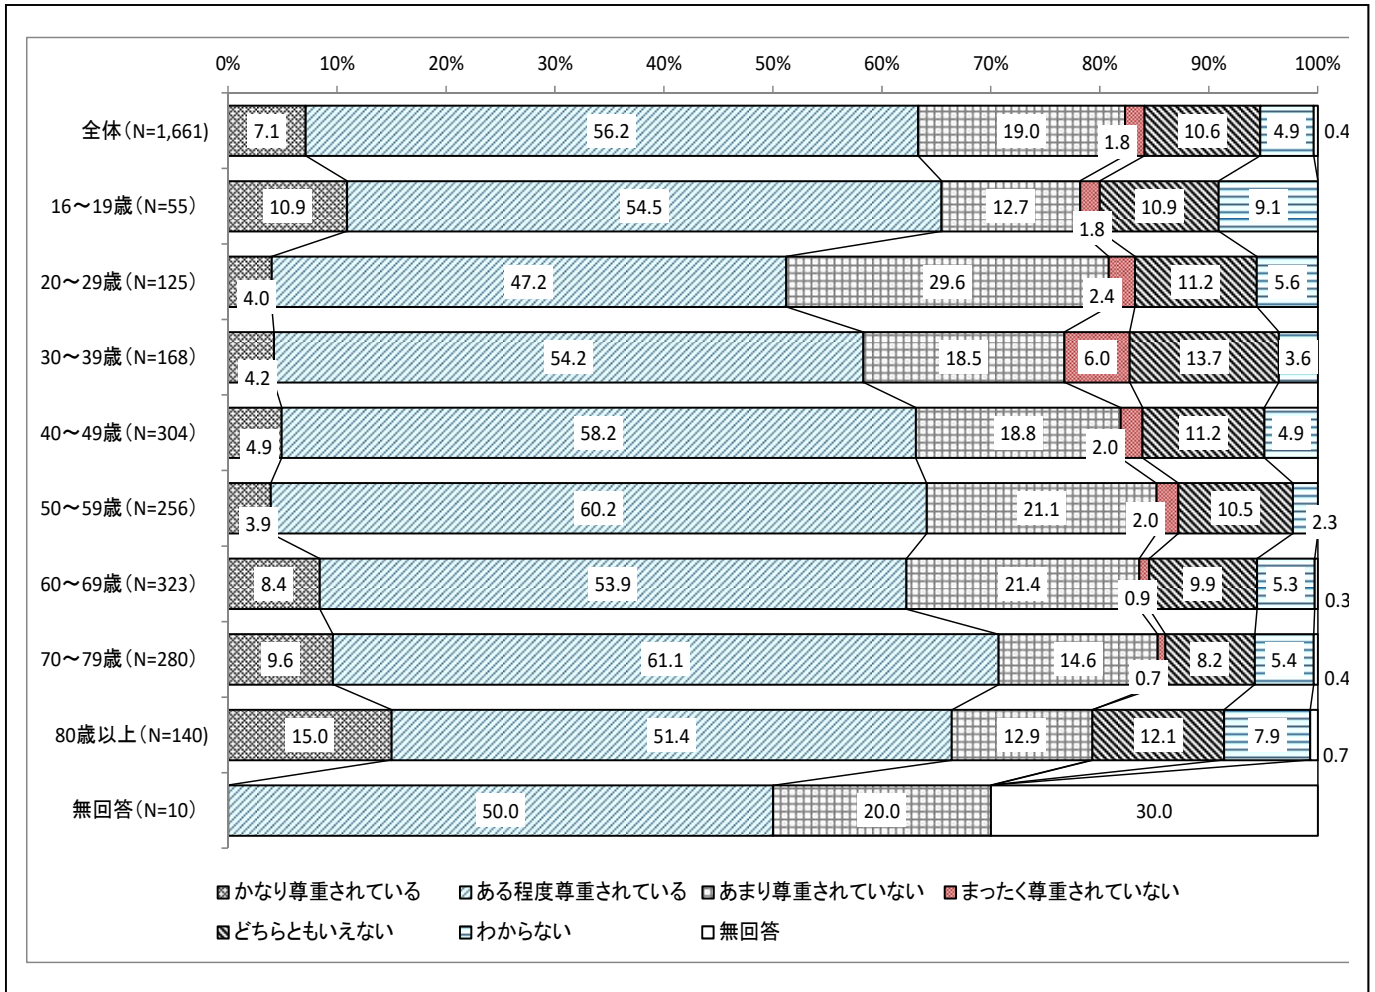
0% 10% 20% 30% 40% 50% 60% 70% 80% 90% 100%

全体（N=1,661） 7.1 56.2 19.0 1.8 10.6 4.9 0.4

16～19歳（N=55） 10.9 54.5 12.7 1.8 10.9 9.1

20～29歳（N=125） 4.0 47.2 29.6 2.4 11.2 5.6

30～39歳（N=168） 4.2 54.2 18.5 6.0 13.7 3.6

40～49歳（N=304） 4.9 58.2 18.8 2.0 11.2 4.9

50～59歳（N=256） 3.9 60.2 21.1 2.0 10.5 2.3

60～69歳（N=323） 8.4 53.9 21.4 0.9 9.9 5.3 0.3

70～79歳（N=280） 9.6 61.1 14.6 0.7 8.2 5.4 0.4

80歳以上（N=140） 15.0 51.4 12.9 12.1 7.9 0.7

無回答（N=10） 50.0 20.0 30.0

かなり尊重されている ある程度尊重されている あまり尊重されていない まったく尊重されていない どちらともいえない わからない 無回答